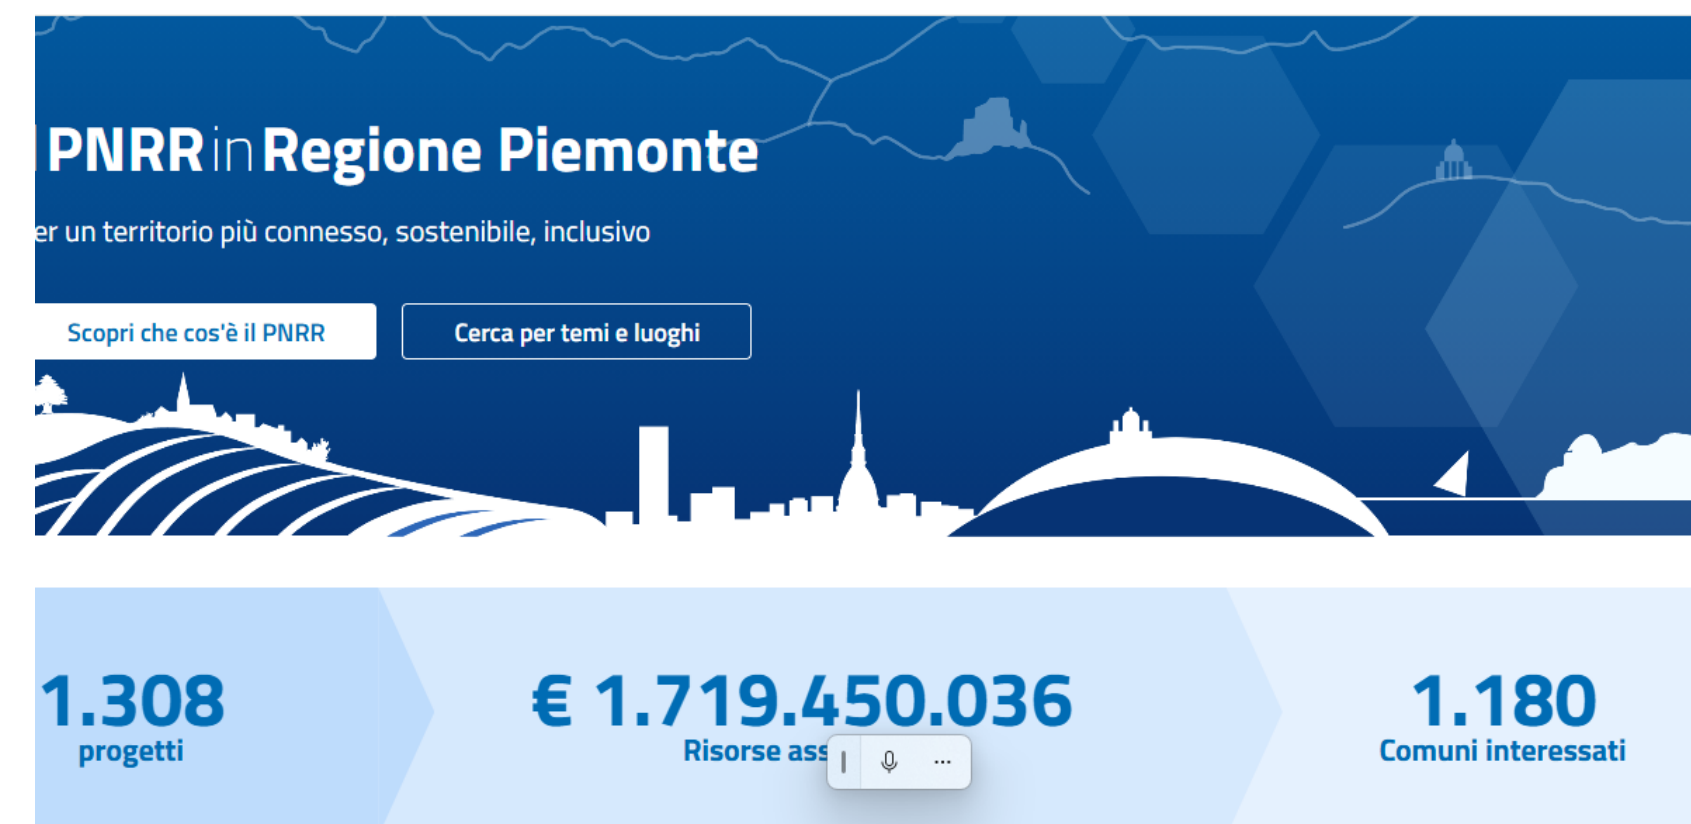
PNRR in Regione Piemonte

er un territorio più connesso, sostenibile, inclusivo

Scopri che cos'è il PNRR

Cerca per temi e luoghi

1.308
progetti

€ 1.719.450.036
Risorse ass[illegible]

1.180
Comuni interessati